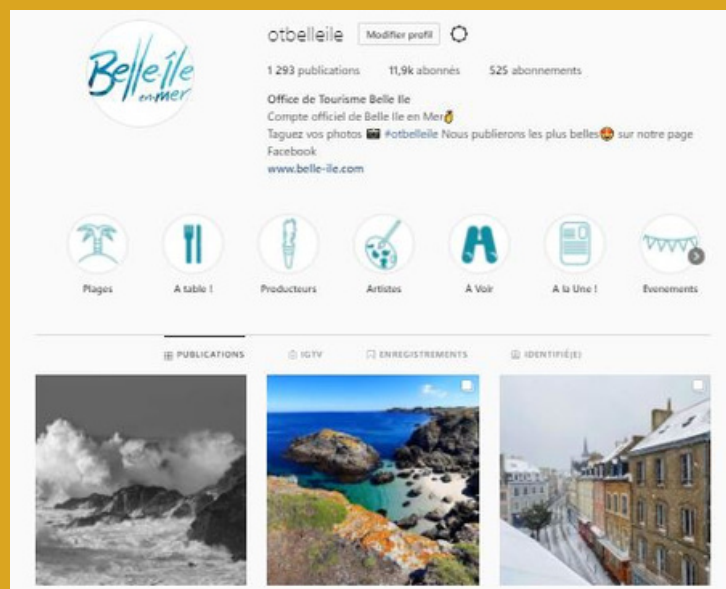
Belle île en mer

otbelleile Modifier profil

1 293 publications 11,9k abonnés 525 abonnements

Office de Tourisme Belle Ile
Compte officiel de Belle Ile en Mer
Taguez vos photos #otbelleile Nous publierons les plus belles sur notre page Facebook
www.belle-ile.com

Plages A table ! Producteurs Artistes A Voir A la Une ! Evenements

PUBLICATIONS IGTV ENREGISTREMENTS IDENTIFIÉ(E)